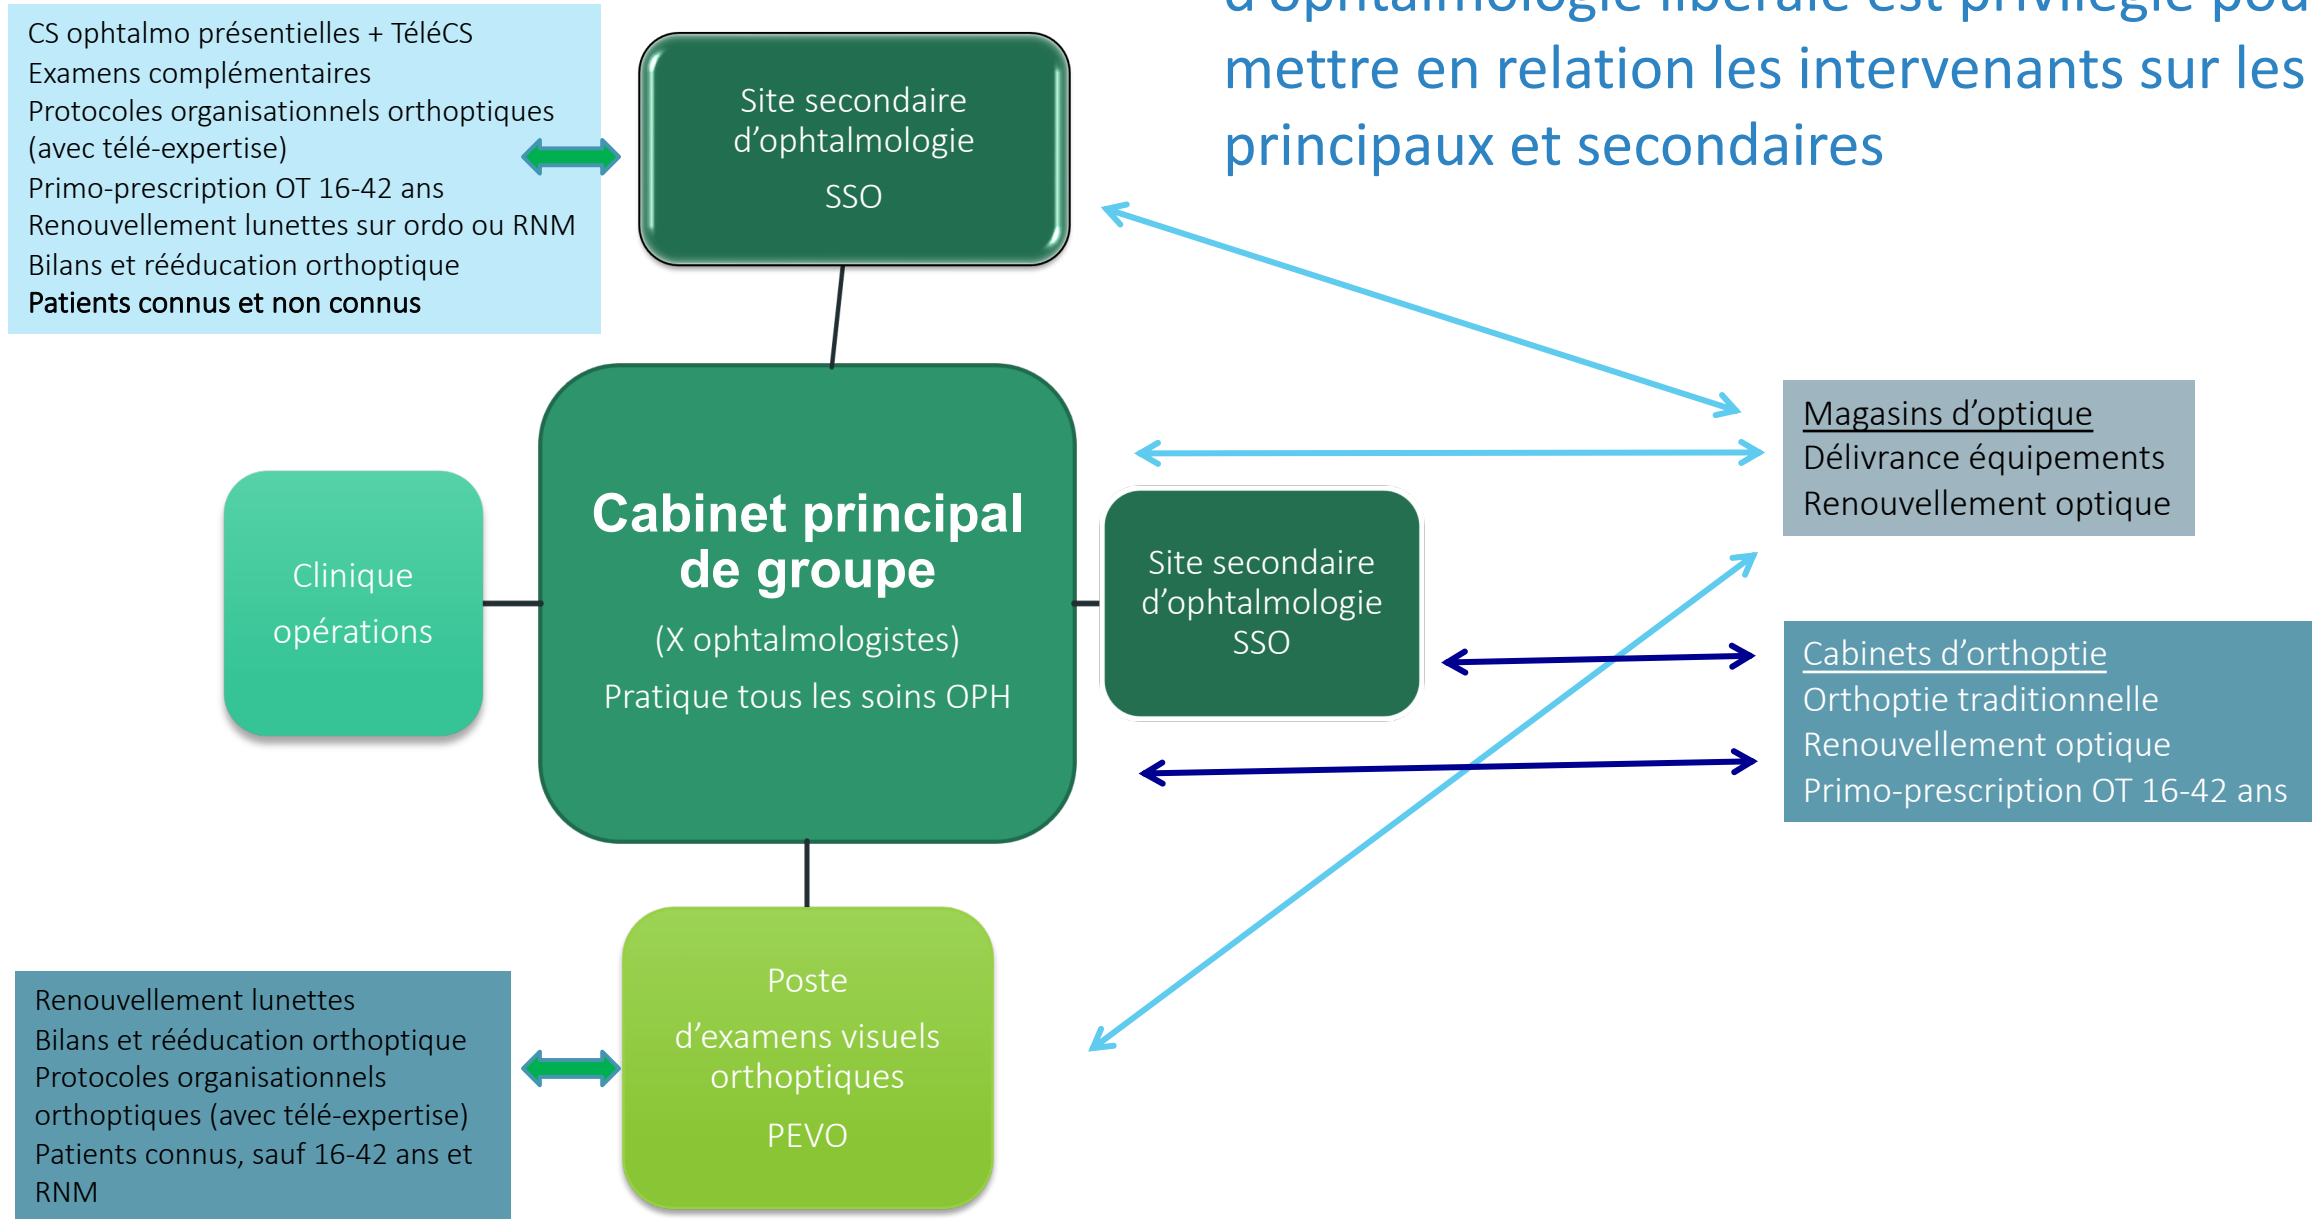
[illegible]
mettre en relation les intervenants sur les principaux et secondaires

CS ophtalmo présentielles + TéléCS
Examens complémentaires
Protocoles organisationnels orthoptiques (avec télé-expertise)
Primo-prescription OT 16-42 ans
Renouvellement lunettes sur ordo ou RNM
Bilans et rééducation orthoptique
Patients connus et non connus

Site secondaire d'ophtalmologie
SSO

Clinique
opérations

Cabinet principal de groupe
(X ophtalmologistes)
Pratique tous les soins OPH

Site secondaire d'ophtalmologie
SSO

Magasins d'optique
Délivrance équipements
Renouvellement optique

Cabinets d'orthoptie
Orthoptie traditionnelle
Renouvellement optique
Primo-prescription OT 16-42 ans

Renouvellement lunettes
Bilans et rééducation orthoptique
Protocoles organisationnels orthoptiques (avec télé-expertise)
Patients connus, sauf 16-42 ans et RNM

Poste
d'examens visuels orthoptiques
PEVO